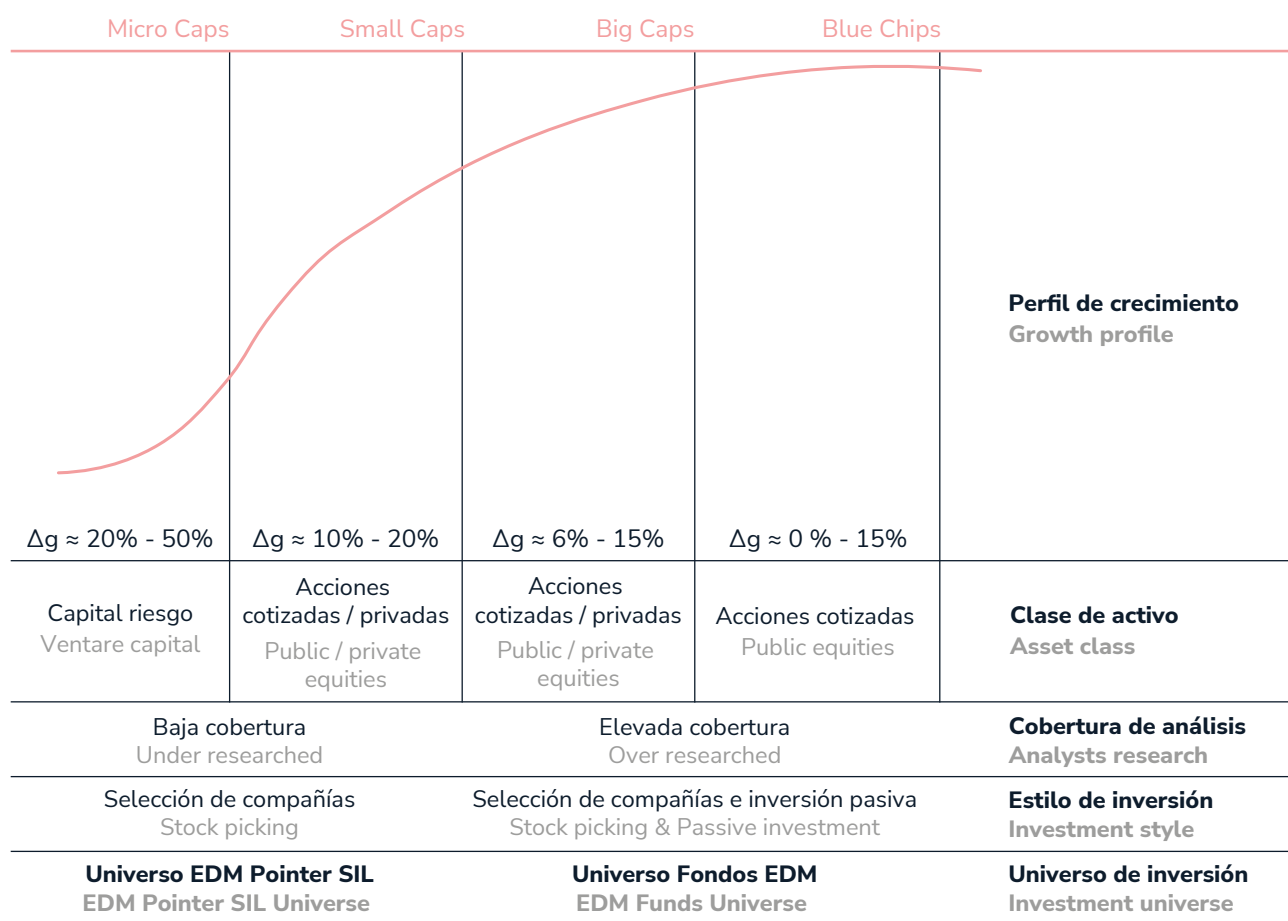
Micro Caps Small Caps Big Caps Blue Chips

Perfil de crecimiento
Growth profile

| $\Delta g \approx 20\% - 50\%$ | $\Delta g \approx 10\% - 20\%$ | $\Delta g \approx 6\% - 15\%$ | $\Delta g \approx 0\ \% - 15\%$ | |
|---|---|---|---|---|
| Capital riesgo<br>Ventare capital | Acciones cotizadas / privadas<br>Public / private equities | Acciones cotizadas / privadas<br>Public / private equities | Acciones cotizadas<br>Public equities | **Clase de activo**<br>Asset class |

Baja cobertura
Under researched

Elevada cobertura
Over researched

**Cobertura de análisis**
Analysts research

Selección de compañías
Stock picking

Selección de compañías e inversión pasiva
Stock picking & Passive investment

**Estilo de inversión**
Investment style

**Universo EDM Pointer SIL**
EDM Pointer SIL Universe

**Universo Fondos EDM**
EDM Funds Universe

**Universo de inversión**
Investment universe